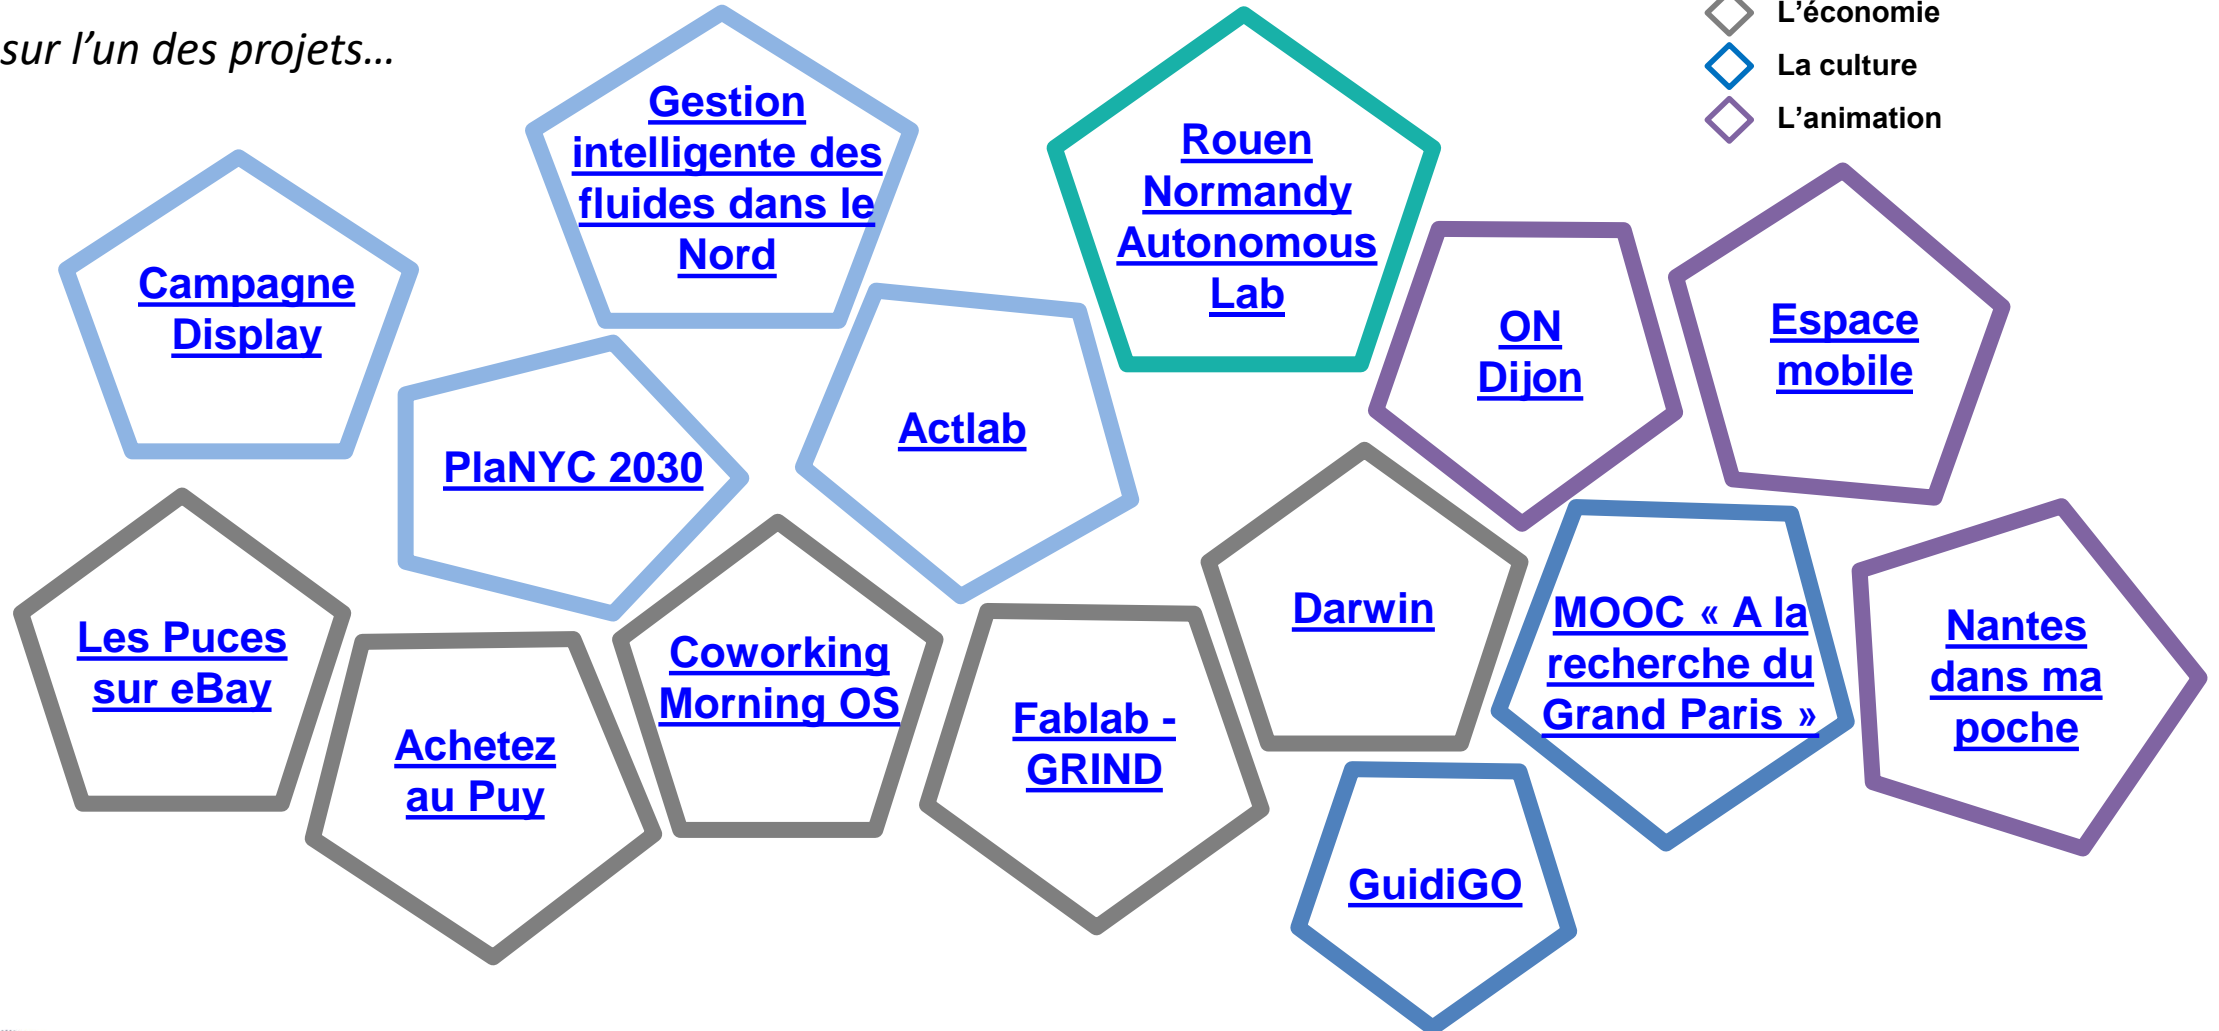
sur l’un des projets…

L’économie
La culture
L’animation

Gestion intelligente des fluides dans le Nord

Rouen Normandy Autonomous Lab

Campagne Display

ON Dijon

Espace mobile

PlaNYC 2030

Actlab

Darwin

Les Puces sur eBay

Coworking Morning OS

MOOC « A la recherche du Grand Paris »

Nantes dans ma poche

Achetez au Puy

Fablab - GRIND

GuidiGO